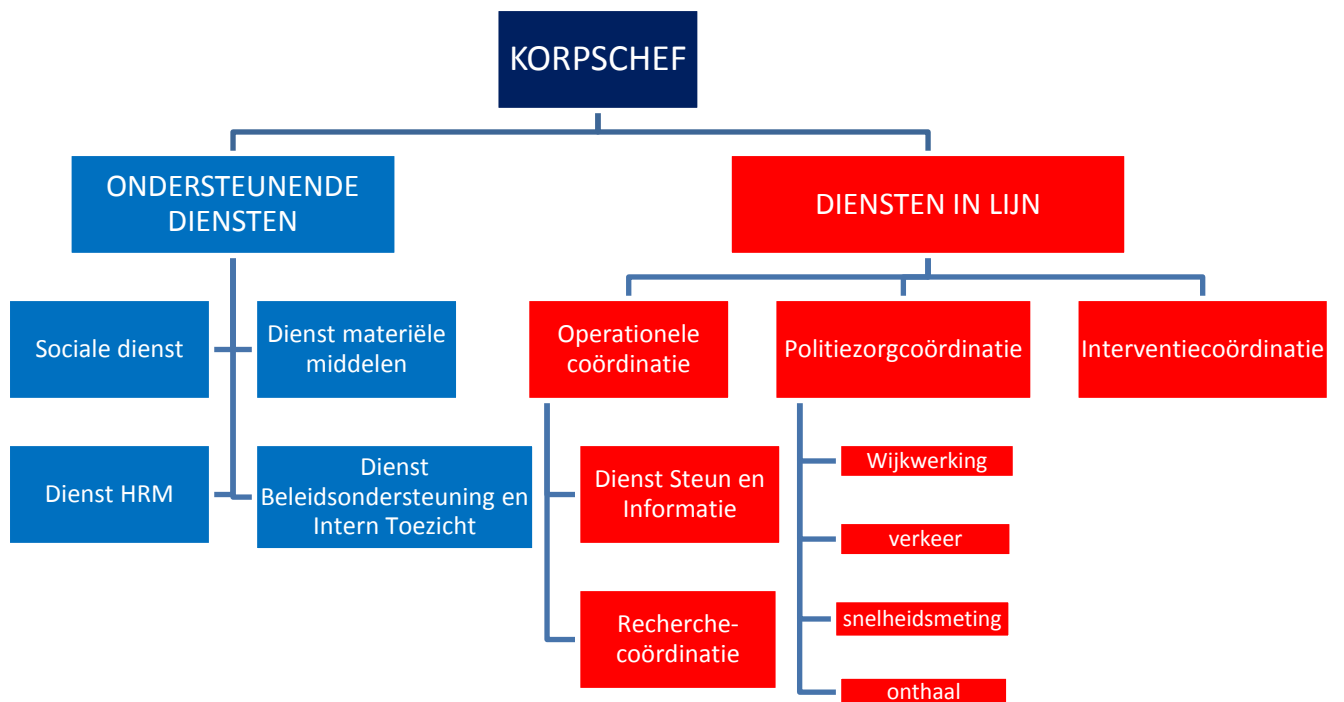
KORPSCHEF

ONDERSTEUNENDE DIENSTEN

DIENSTEN IN LIJN

Sociale dienst

Dienst materiële middelen

Dienst HRM

Dienst Beleidsondersteuning en Intern Toezicht

Operationele coördinatie

Politiezorgcoördinatie

Interventiecoördinatie

Dienst Steun en Informatie

Recherche-coördinatie

Wijkwerking

verkeer

snelheidsmeting

onthaal